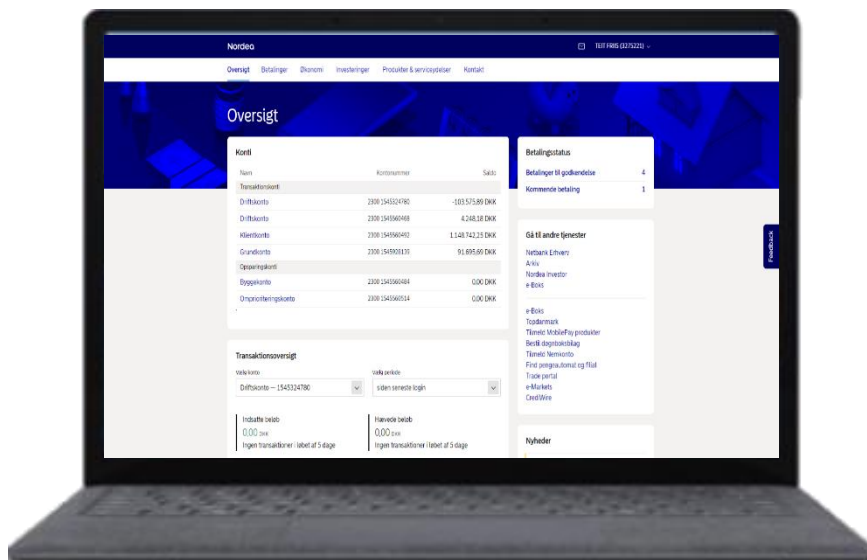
Nordea

TEIT FRIIS (3275221)

Oversigt Betalinger Økonomi Investeringer Produkter & serviceydelser Kontakt

Oversigt

Konti

| Navn | Kontonummer | Saldo |
|---|---|---|
| Transaktionskonti | | |
| Driftskonto | 2300 1543324780 | -103.575,89 DKK |
| Driftskonto | 2300 1545560468 | 4.248,18 DKK |
| Klientkonto | 2300 1545560492 | 1.148.742,25 DKK |
| Grundkonto | 2300 1545908115 | 91.895,99 DKK |
| Opsparingskonti | | |
| Byggekonto | 2300 1545560484 | 0,00 DKK |
| Omprioriteringskonto | 2300 1545560514 | 0,00 DKK |

Transaktionsoversigt

Vælg konto
Driftskonto — 1543324780

Vælg periode
siden seneste login

Indsatte beløb
0,00 DKK
Ingen transaktioner i løbet af 5 dage

Hævede beløb
0,00 DKK
Ingen transaktioner i løbet af 5 dage

Betalingsstatus

Betalinger til godkendelse 4
Kommende betaling 1

Gå til andre tjenester

Netbank Erhverv
Arkiv
Nordea Investor
e-Boks

e-Boks
Topdanmark
Tilmeld MobilePay produkter
Bestil dagsbokbilag
Tilmeld Nemkonto
Find pengeautomat og filial
Trade portal
e-Markets
CreditWire

Nyheder

Feedback